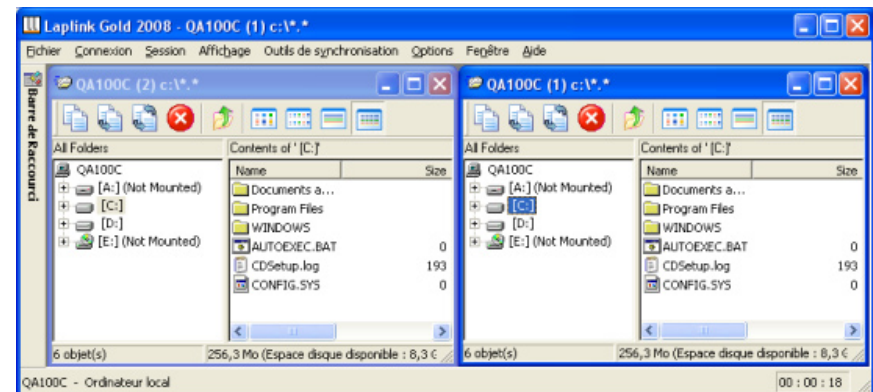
Laplink Gold 2008 - QA100C (1) c:\*.*

Fichier Connexion Session Affichage Outils de synchronisation Options Fenêtre Aide

Barre de Raccourci

QA100C (2) c:\*.*

All Folders

QA100C
[A:] (Not Mounted)
[C:]
[D:]
[E:] (Not Mounted)

Contents of '[C:]'

| Name | Size |
|---|---|
| Documents a... | |
| Program Files | |
| WINDOWS | |
| AUTOEXEC.BAT | 0 |
| CDSetup.log | 193 |
| CONFIG.SYS | 0 |

6 objet(s)
256,3 Mo (Espace disque disponible : 8,3 G

QA100C (1) c:\*.*

All Folders

QA100C
[A:] (Not Mounted)
[C:]
[D:]
[E:] (Not Mounted)

Contents of '[C:]'

| Name | Size |
|---|---|
| Documents a... | |
| Program Files | |
| WINDOWS | |
| AUTOEXEC.BAT | 0 |
| CDSetup.log | 193 |
| CONFIG.SYS | 0 |

6 objet(s)
256,3 Mo (Espace disque disponible : 8,3 G

QA100C - Ordinateur local
00 : 00 : 18